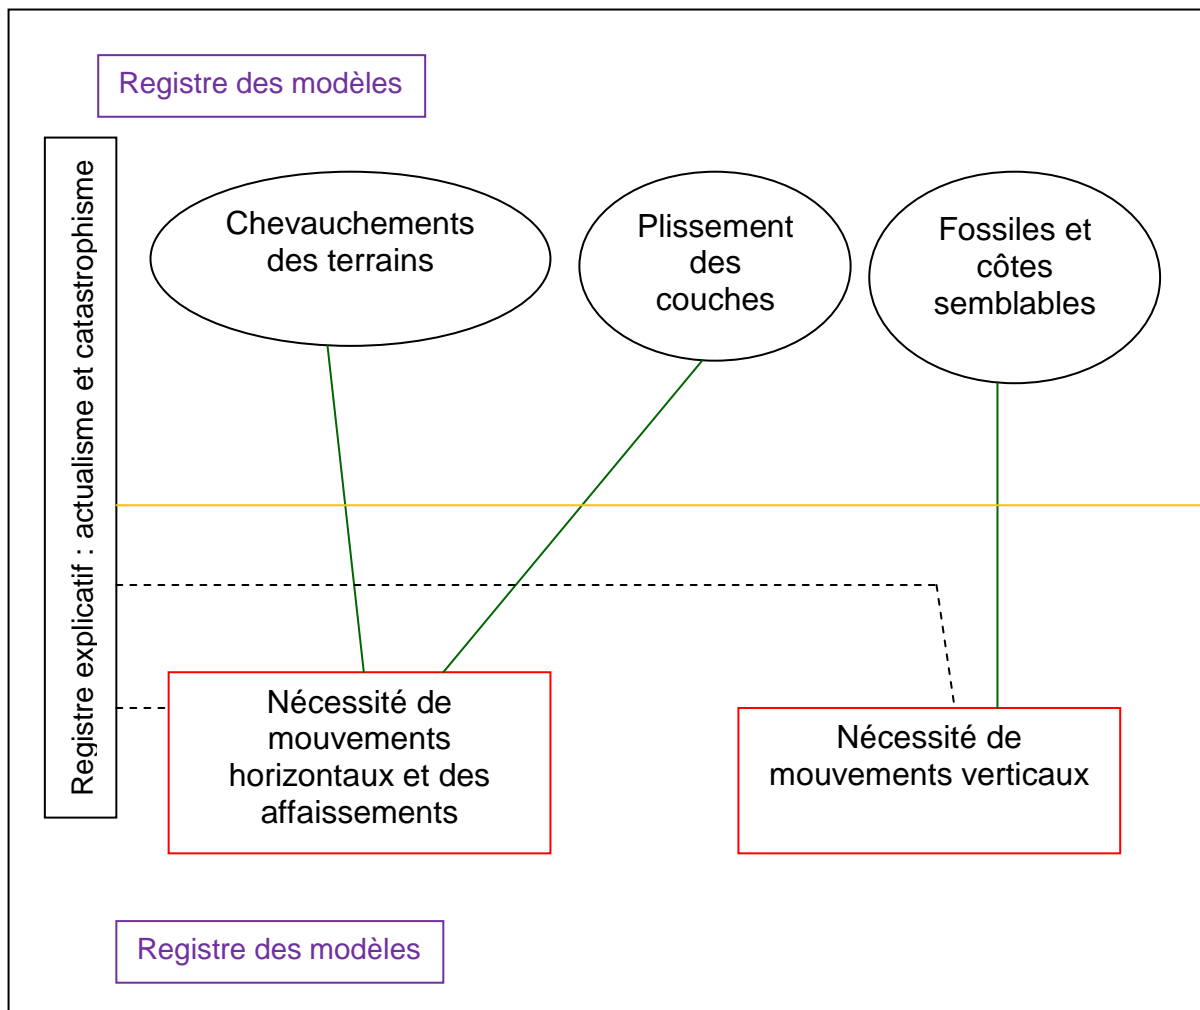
Registre des modèles

Registre explicatif : actualisme et catastrophisme

Chevauchements des terrains

Plissement des couches

Fossiles et côtes semblables

Nécessité de mouvements horizontaux et des affaissements

Nécessité de mouvements verticaux

Registre des modèles